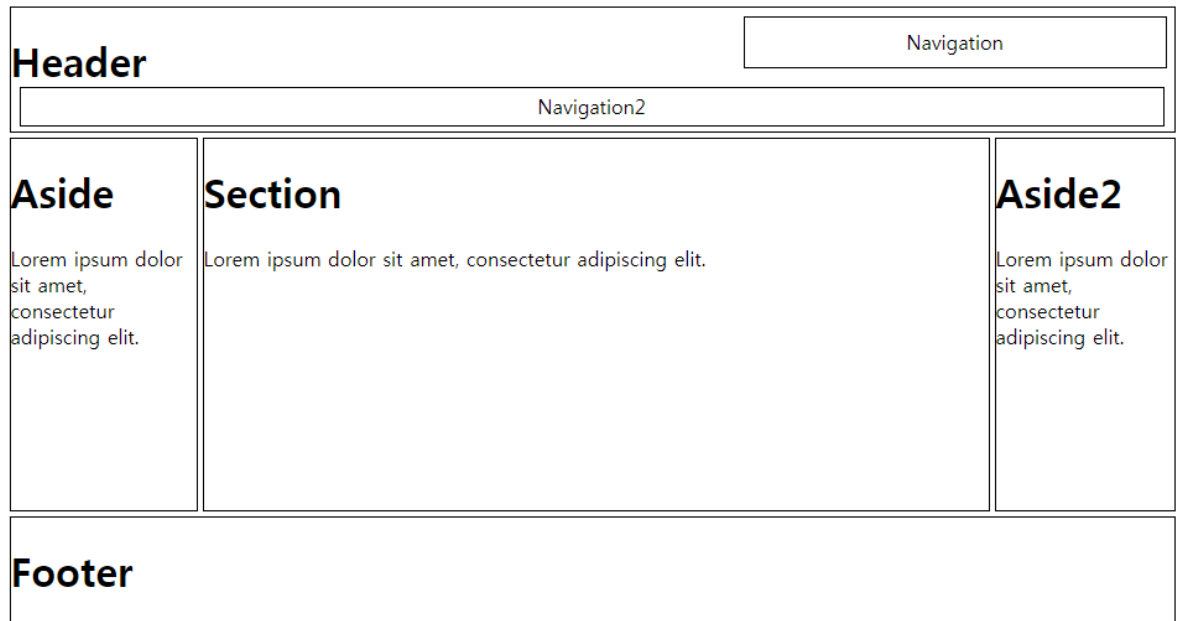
Header

Navigation

Navigation2

Aside

Lorem ipsum dolor sit amet, consectetur adipiscing elit.

Section

Lorem ipsum dolor sit amet, consectetur adipiscing elit.

Aside2

Lorem ipsum dolor sit amet, consectetur adipiscing elit.

Footer